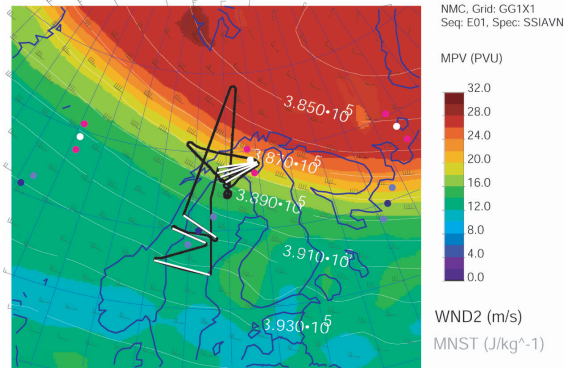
NMC, Grid: GG1X1
Seq: E01, Spec: SSIAVN

MPV (PVU)

32.0
28.0
24.0
20.0
16.0
12.0
8.0
4.0
0.0

$3.850 \cdot 10^5$
$3.870 \cdot 10^5$
$3.890 \cdot 10^5$
$3.910 \cdot 10^5$
$3.930 \cdot 10^5$

WND2 (m/s)

MNST (J/kg^-1)